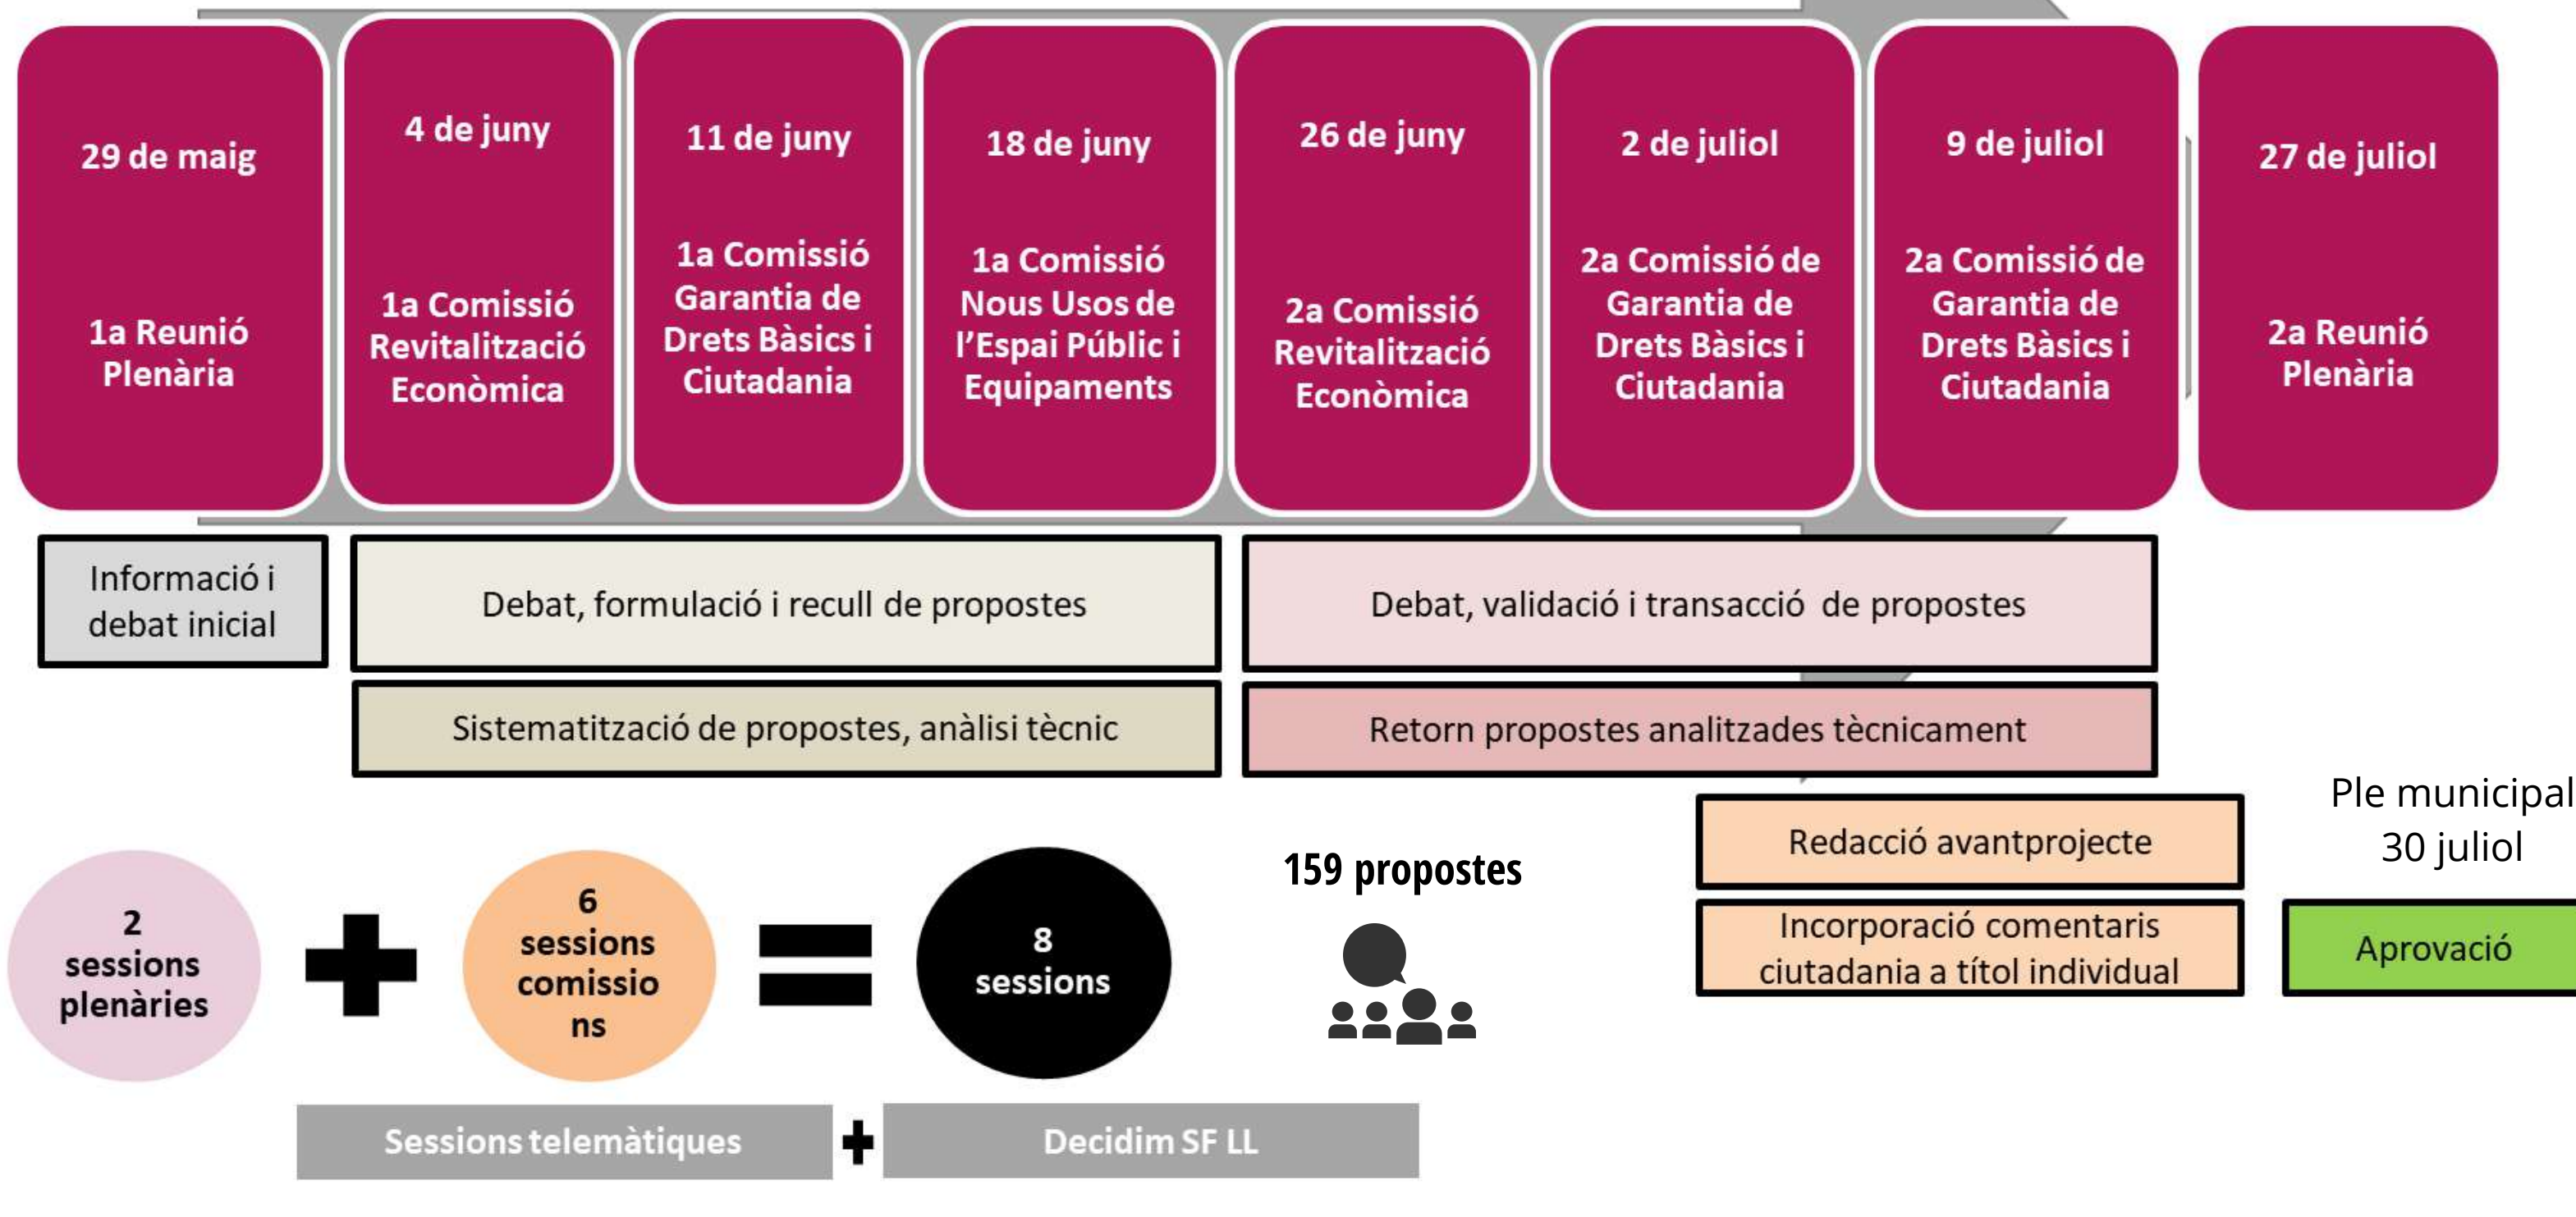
29 de maig

1a Reunió Plenària

4 de juny

1a Comissió Revitalització Econòmica

11 de juny

1a Comissió Garantia de Drets Bàsics i Ciutadania

18 de juny

1a Comissió Nous Usos de l'Espai Públic i Equipaments

26 de juny

2a Comissió Revitalització Econòmica

2 de juliol

2a Comissió de Garantia de Drets Bàsics i Ciutadania

9 de juliol

2a Comissió de Garantia de Drets Bàsics i Ciutadania

27 de juliol

2a Reunió Plenària

Informació i debat inicial

Debat, formulació i recull de propostes

Debat, validació i transacció de propostes

Sistematització de propostes, anàlisi tècnic

Retorn propostes analitzades tècnicament

Ple municipal 30 juliol

Redacció avantprojecte

Incorporació comentaris ciutadania a títol individual

Aprovació

2 sessions plenàries

6 sessions comissions

8 sessions

159 propostes

Sessions telemàtiques

Decidim SF LL